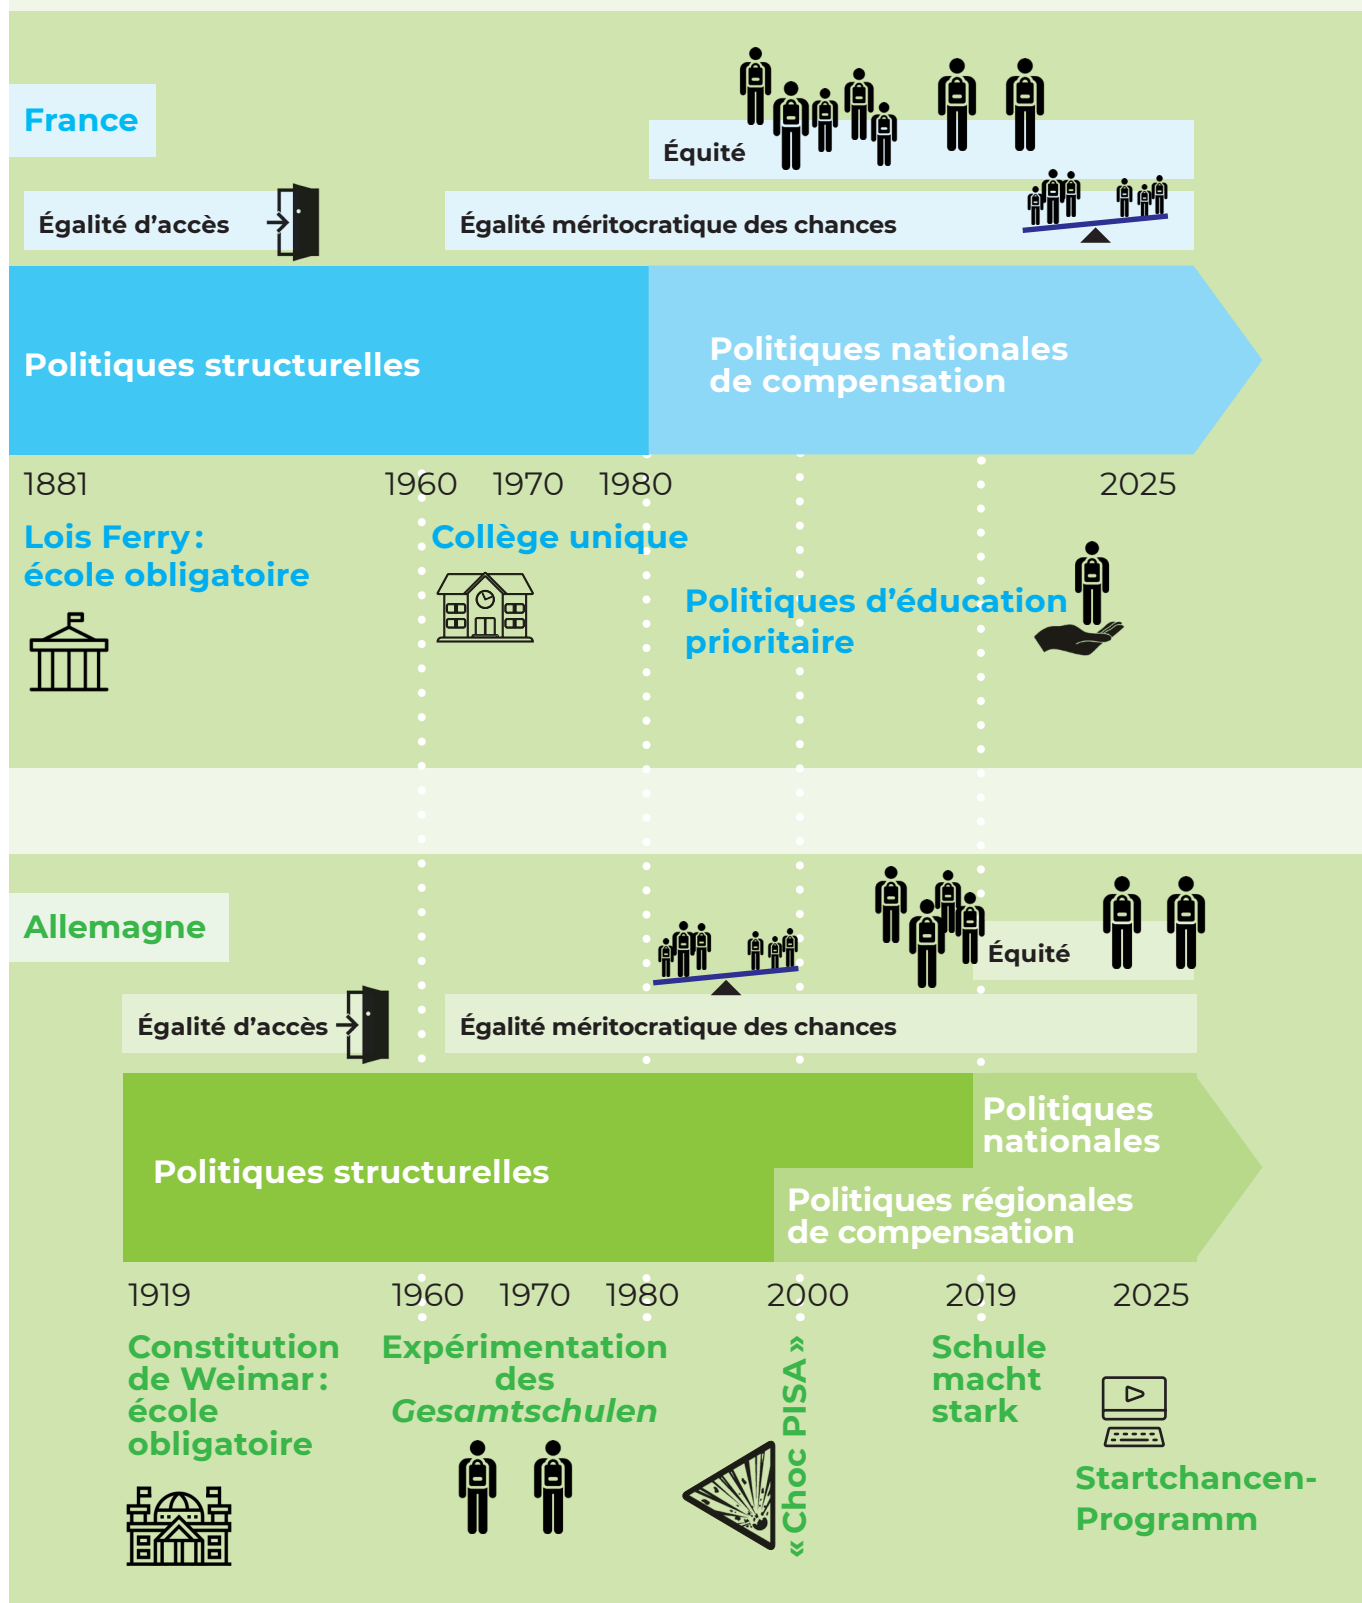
France

Équité

Égalité d'accès

Égalité méritocratique des chances

Politiques structurelles

Politiques nationales de compensation

1881

1960 1970 1980

2025

Lois Ferry : école obligatoire

Collège unique

Politiques d'éducation prioritaire

Allemagne

Équité

Égalité d'accès

Égalité méritocratique des chances

Politiques structurelles

Politiques nationales

Politiques régionales de compensation

1919

1960 1970 1980

2000

2019

2025

Constitution de Weimar : école obligatoire

Expérimentation des *Gesamtschulen*

« Choc PISA »

Schule macht stark

Startchancen-Programm